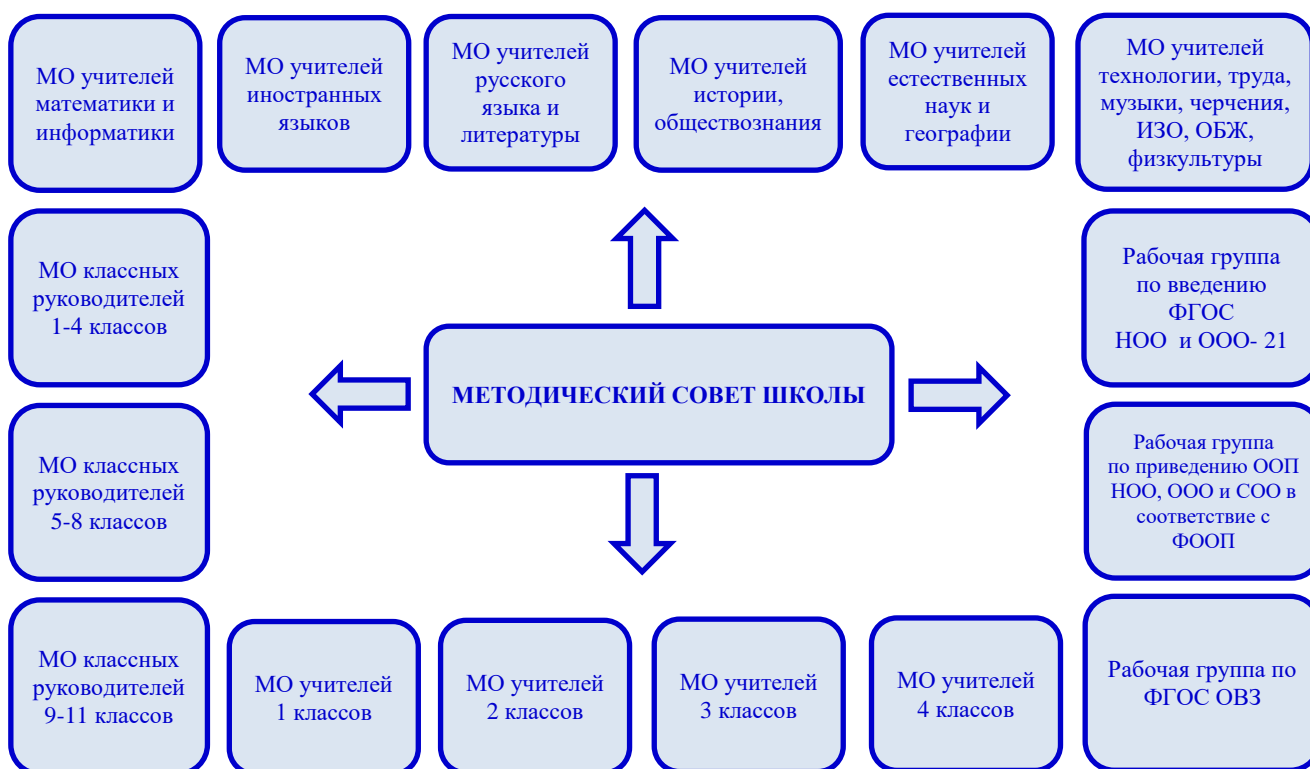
МО учителей математики и информатики

МО учителей иностранных языков

МО учителей русского языка и литературы

МО учителей истории, обществознания

МО учителей естественных наук и географии

МО учителей технологии, труда, музыки, черчения, ИЗО, ОБЖ, физкультуры

МО классных руководителей 1-4 классов

Рабочая группа по введению ФГОС НОО и ООО- 21

МЕТОДИЧЕСКИЙ СОВЕТ ШКОЛЫ

МО классных руководителей 5-8 классов

Рабочая группа по приведению ООП НОО, ООО и СОО в соответствие с ФООП

МО классных руководителей 9-11 классов

МО учителей 1 классов

МО учителей 2 классов

МО учителей 3 классов

МО учителей 4 классов

Рабочая группа по ФГОС ОВЗ